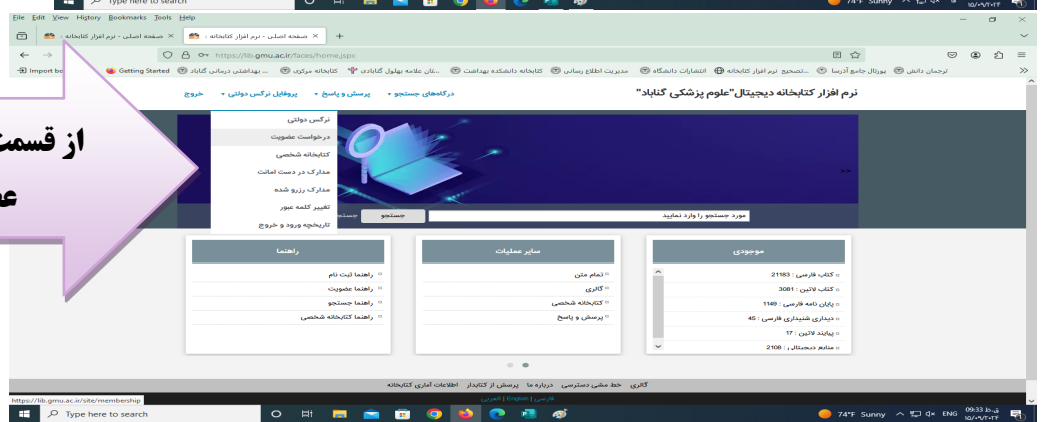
Type here to search
74°F Sunny
File Edit View History Bookmarks Tools Help
صفحه اصلی - نرم افزار کتابخانه
صفحه اصلی - نرم افزار کتابخانه
https://lib.gmu.ac.ir/faces/home.jspx
Import bo
Getting Started
بهداشتی درمانی گناباد ...
کتابخانه مرکزی
...ثان علامه بهلول گنابادی
کتابخانه دانشکده بهداشت
مدیریت اطلاع رسانی
...تصحیح نرم افزار کتابخانه
انتشارات دانشگاه
پورتال جامع آدرسا
ترجمان دانش
از قسمت
ع
نرم افزار کتابخانه دیجیتال "علوم پزشکی گناباد"
درگاههای جستجو
پرسش و پاسخ
پروفایل نرگس دولتی
خروج
نرگس دولتی
درخواست عضویت
کتابخانه شخصی
مدارک در دست امانت
مدارک رزرو شده
تغییر کلمه عبور
تاریخچه ورود و خروج
جستجو
جستجو
مورد جستجو را وارد نمایید
موجودی
کتب فارسی : 21183
کتب لاتین : 3081
پایان نامه فارسی : 1149
دیداری شنیداری فارسی : 45
پیایند لاتین : 17
منابع دیجیتال : 2108
سایر عملیات
تمام متن
گالری
کتابخانه شخصی
پرسش و پاسخ
راهنما
راهنما ثبت نام
راهنما عضویت
راهنما جستجو
راهنما کتابخانه شخصی
گالری خط مشی دسترسی درباره ما پرسش از کتابدار اطلاعات آماری کتابخانه
https://lib.gmu.ac.ir/site/membership
فارسی | English | العربی
Type here to search
74°F Sunny ENG 09:33 ق.ظ